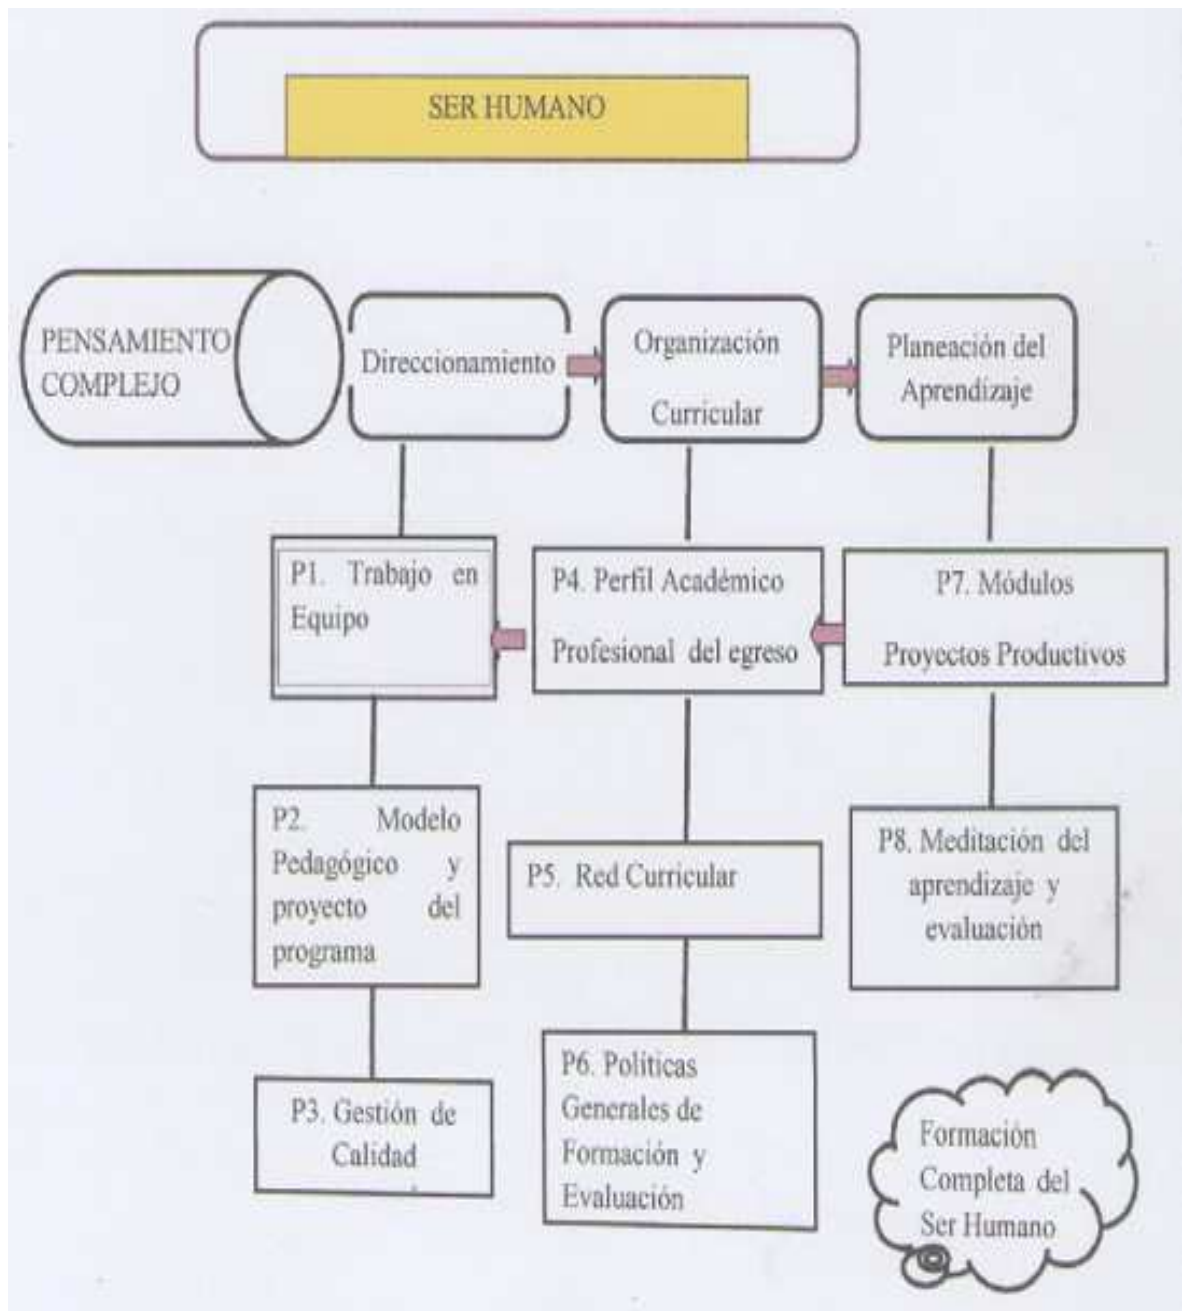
SER HUMANO

PENSAMIENTO COMPLEJO

Direccionamiento

Organización Curricular

Planeación del Aprendizaje

P1. Trabajo en Equipo

P4. Perfil Académico Profesional del egreso

P7. Módulos Proyectos Productivos

P2. Modelo Pedagógico y proyecto del programa

P5. Red Curricular

P8. Meditación del aprendizaje y evaluación

P3. Gestión de Calidad

P6. Políticas Generales de Formación y Evaluación

Formación Completa del Ser Humano